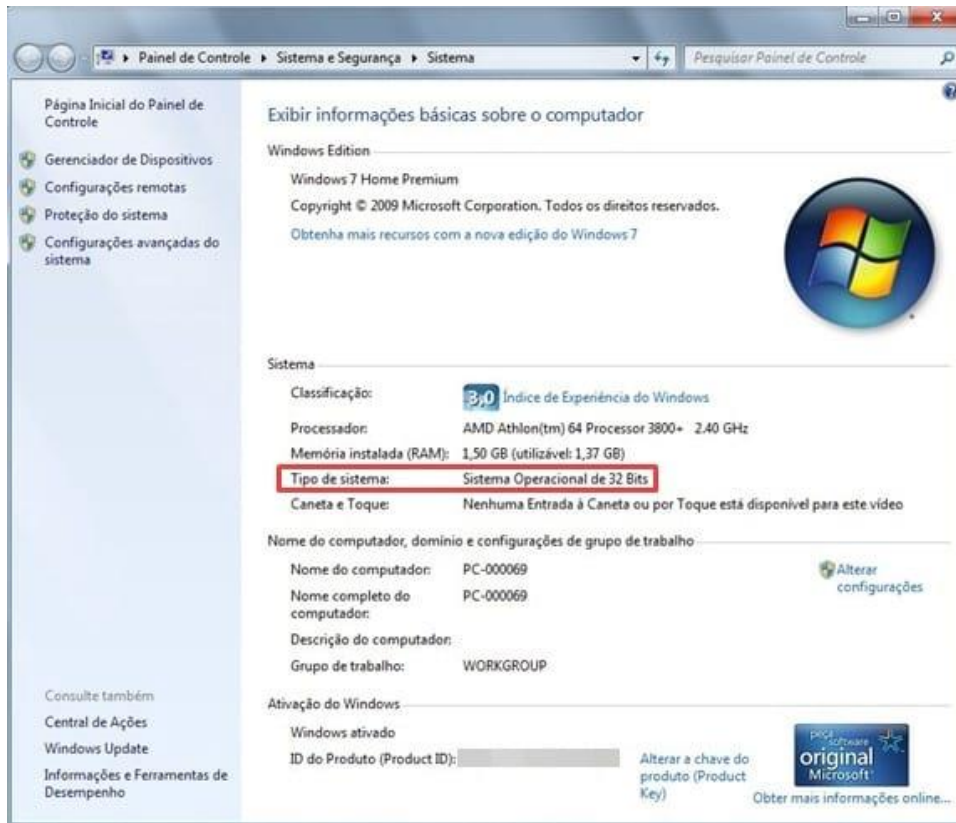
▸ Painel de Controle ▸ Sistema e Segurança ▸ Sistema

Pesquisar Painel de Controle

Página Inicial do Painel de Controle

Gerenciador de Dispositivos

Configurações remotas

Proteção do sistema

Configurações avançadas do sistema

Consulte também

Central de Ações

Windows Update

Informações e Ferramentas de Desempenho

Exibir informações básicas sobre o computador

Windows Edition

Windows 7 Home Premium

Copyright © 2009 Microsoft Corporation. Todos os direitos reservados.

Obtenha mais recursos com a nova edição do Windows 7

Sistema

Classificação: 3,0 Índice de Experiência do Windows

Processador: AMD Athlon(tm) 64 Processor 3800+ 2.40 GHz

Memória instalada (RAM): 1,50 GB (utilizável: 1,37 GB)

Tipo de sistema: Sistema Operacional de 32 Bits

Caneta e Toque: Nenhuma Entrada à Caneta ou por Toque está disponível para este vídeo

Nome do computador, domínio e configurações de grupo de trabalho

Nome do computador: PC-000069

Nome completo do computador: PC-000069

Descrição do computador:

Grupo de trabalho: WORKGROUP

Alterar configurações

Ativação do Windows

Windows ativado

ID do Produto (Product ID): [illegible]

Alterar a chave do produto (Product Key)

peça software original Microsoft

Obter mais informações online...